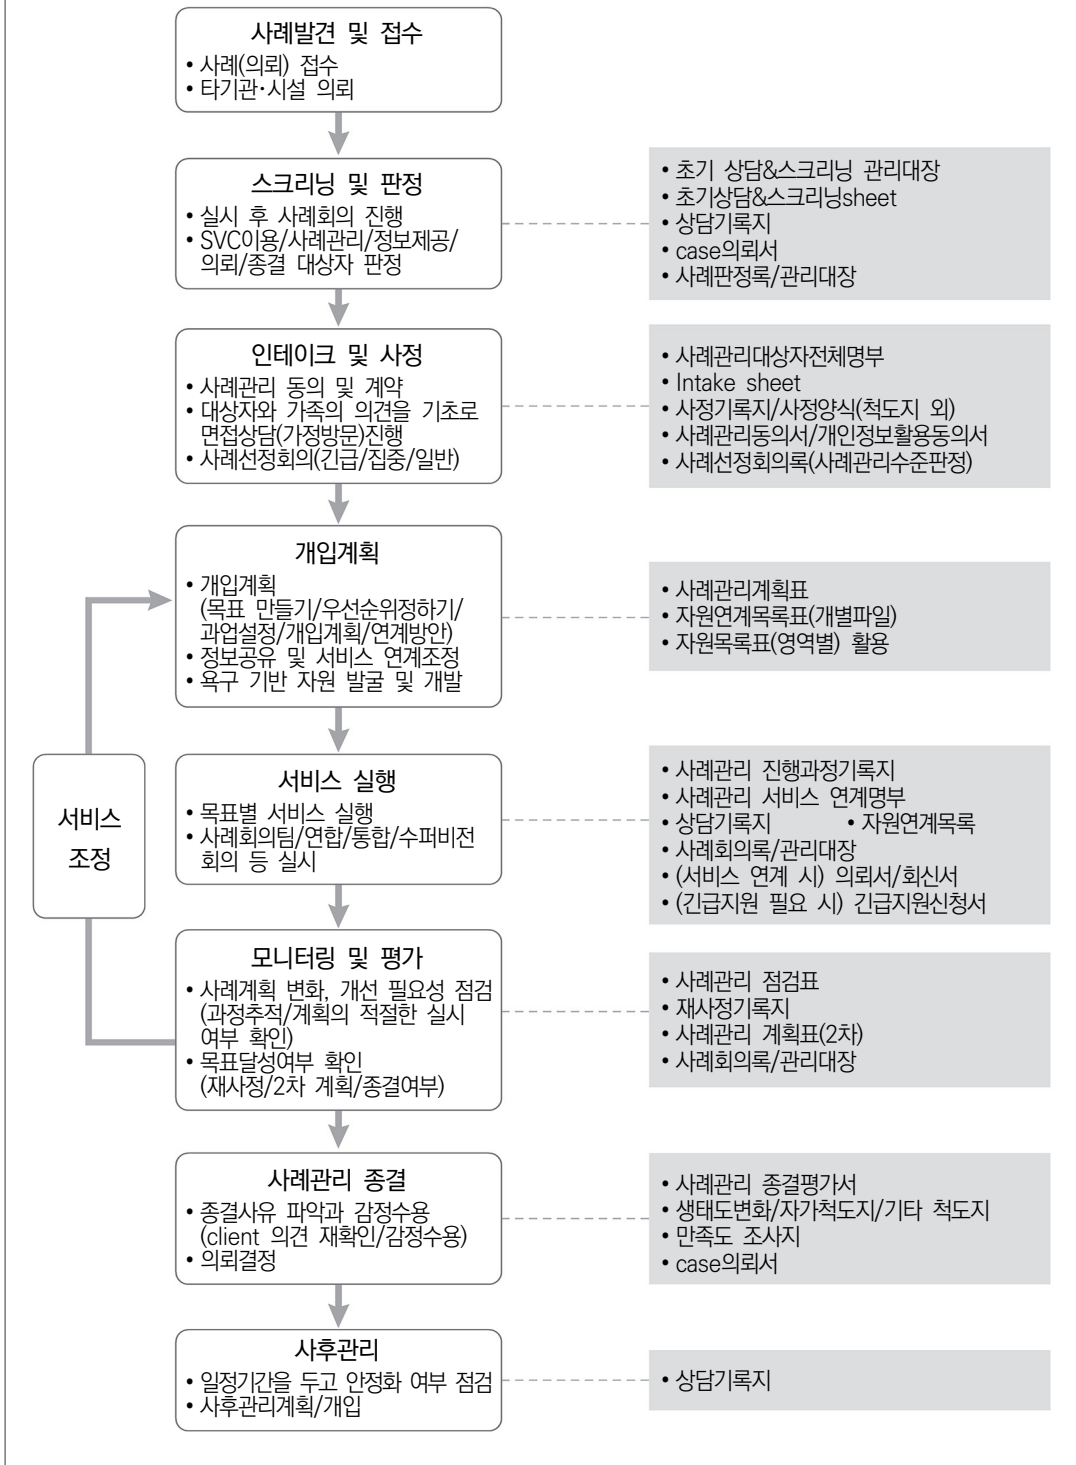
사례발견 및 접수
• 사례(의뢰) 접수
• 타기관·시설 의뢰

스크리닝 및 판정
• 실시 후 사례회의 진행
• SVC이용/사례관리/정보제공/의뢰/종결 대상자 판정

• 초기 상담&스크리닝 관리대장
• 초기상담&스크리닝sheet
• 상담기록지
• case의뢰서
• 사례판정록/관리대장

인테이크 및 사정
• 사례관리 동의 및 계약
• 대상자와 가족의 의견을 기초로 면접상담(가정방문)진행
• 사례선정회의(긴급/집중/일반)

• 사례관리대상자전체명부
• Intake sheet
• 사정기록지/사정양식(척도지 외)
• 사례관리동의서/개인정보활용동의서
• 사례선정회의록(사례관리수준판정)

개입계획
• 개입계획 (목표 만들기/우선순위정하기/과업설정/개입계획/연계방안)
• 정보공유 및 서비스 연계조정
• 욕구 기반 자원 발굴 및 개발

• 사례관리계획표
• 자원연계목록표(개별파일)
• 자원목록표(영역별) 활용

서비스 조정

서비스 실행
• 목표별 서비스 실행
• 사례회의팀/연합/통합/수퍼비전 회의 등 실시

• 사례관리 진행과정기록지
• 사례관리 서비스 연계명부
• 상담기록지 • 자원연계목록
• 사례회의록/관리대장
• (서비스 연계 시) 의뢰서/회신서
• (긴급지원 필요 시) 긴급지원신청서

모니터링 및 평가
• 사례계획 변화, 개선 필요성 점검 (과정추적/계획의 적절한 실시 여부 확인)
• 목표달성여부 확인 (재사정/2차 계획/종결여부)

• 사례관리 점검표
• 재사정기록지
• 사례관리 계획표(2차)
• 사례회의록/관리대장

사례관리 종결
• 종결사유 파악과 감정수용 (client 의견 재확인/감정수용)
• 의뢰결정

• 사례관리 종결평가서
• 생태도변화/자가척도지/기타 척도지
• 만족도 조사지
• case의뢰서

사후관리
• 일정기간을 두고 안정화 여부 점검
• 사후관리계획/개입

• 상담기록지